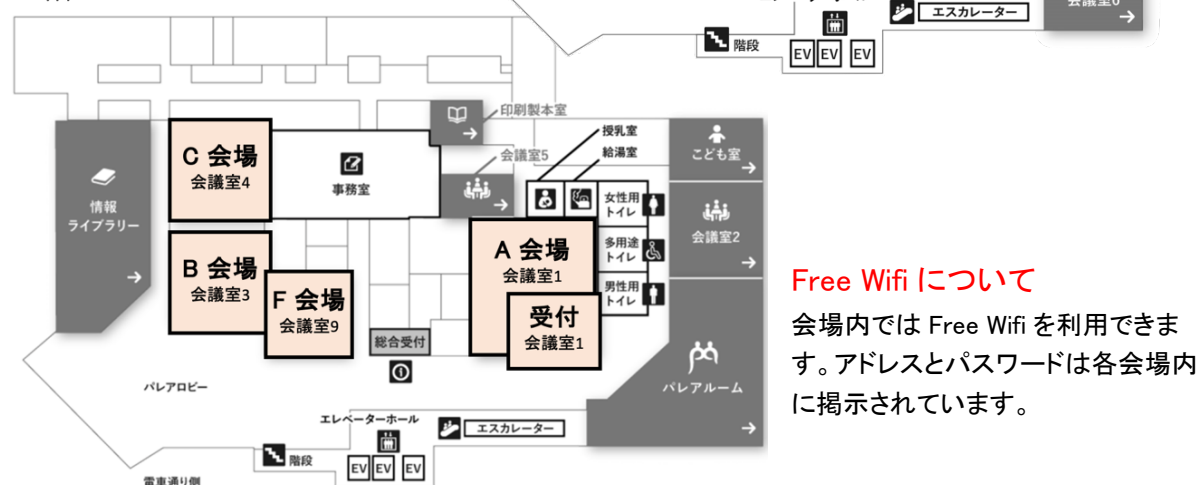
エスカレーター
会議室6
階段
EV EV EV
印刷製本室
授乳室
給湯室
こども室
会議室5
C 会場
会議室4
事務室
女性用トイレ
多用途トイレ
男性用トイレ
会議室2
情報ライブラリー
B 会場
会議室3
F 会場
会議室9
A 会場
会議室1
受付
会議室1
総合受付
パレアロビー
パレアルーム
エレベーターホール
エスカレーター
階段
EV EV EV
電車通り側

Free Wifi について

会場内では Free Wifi を利用できます。アドレスとパスワードは各会場内に掲示されています。